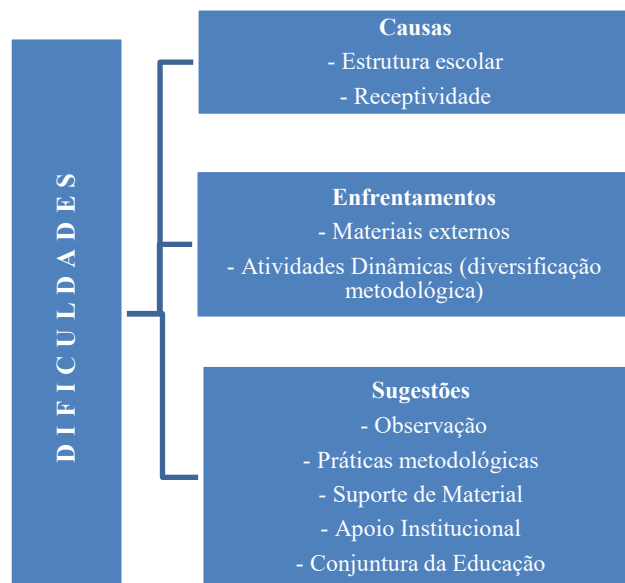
D I F I C U L D A D E S

Causas
- Estrutura escolar
- Receptividade

Enfrentamentos
- Materiais externos
- Atividades Dinâmicas (diversificação metodológica)

Sugestões
- Observação
- Práticas metodológicas
- Suporte de Material
- Apoio Institucional
- Conjuntura da Educação